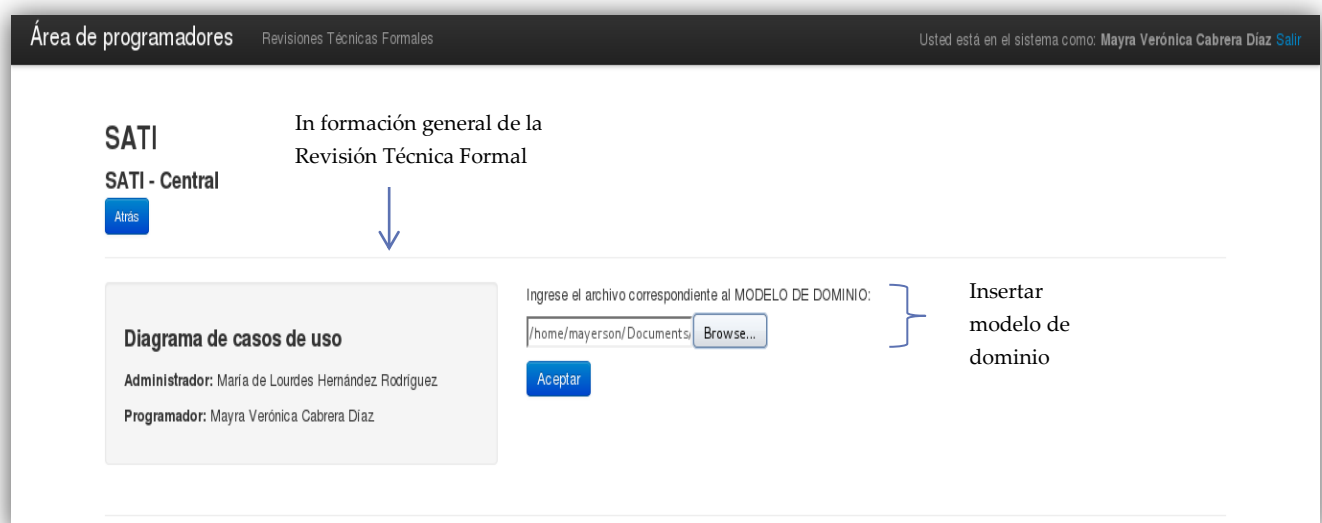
Área de programadores Revisiones Técnicas Formales

Usted está en el sistema como: Mayra Verónica Cabrera Díaz Salir

SATI

SATI - Central

Atrás

In formación general de la Revisión Técnica Formal

Diagrama de casos de uso

Administrador: María de Lourdes Hernández Rodriguez

Programador: Mayra Verónica Cabrera Díaz

Ingrese el archivo correspondiente al MODELO DE DOMINIO:

/home/mayerson/Documents/ Browse...

Aceptar

Insertar modelo de dominio